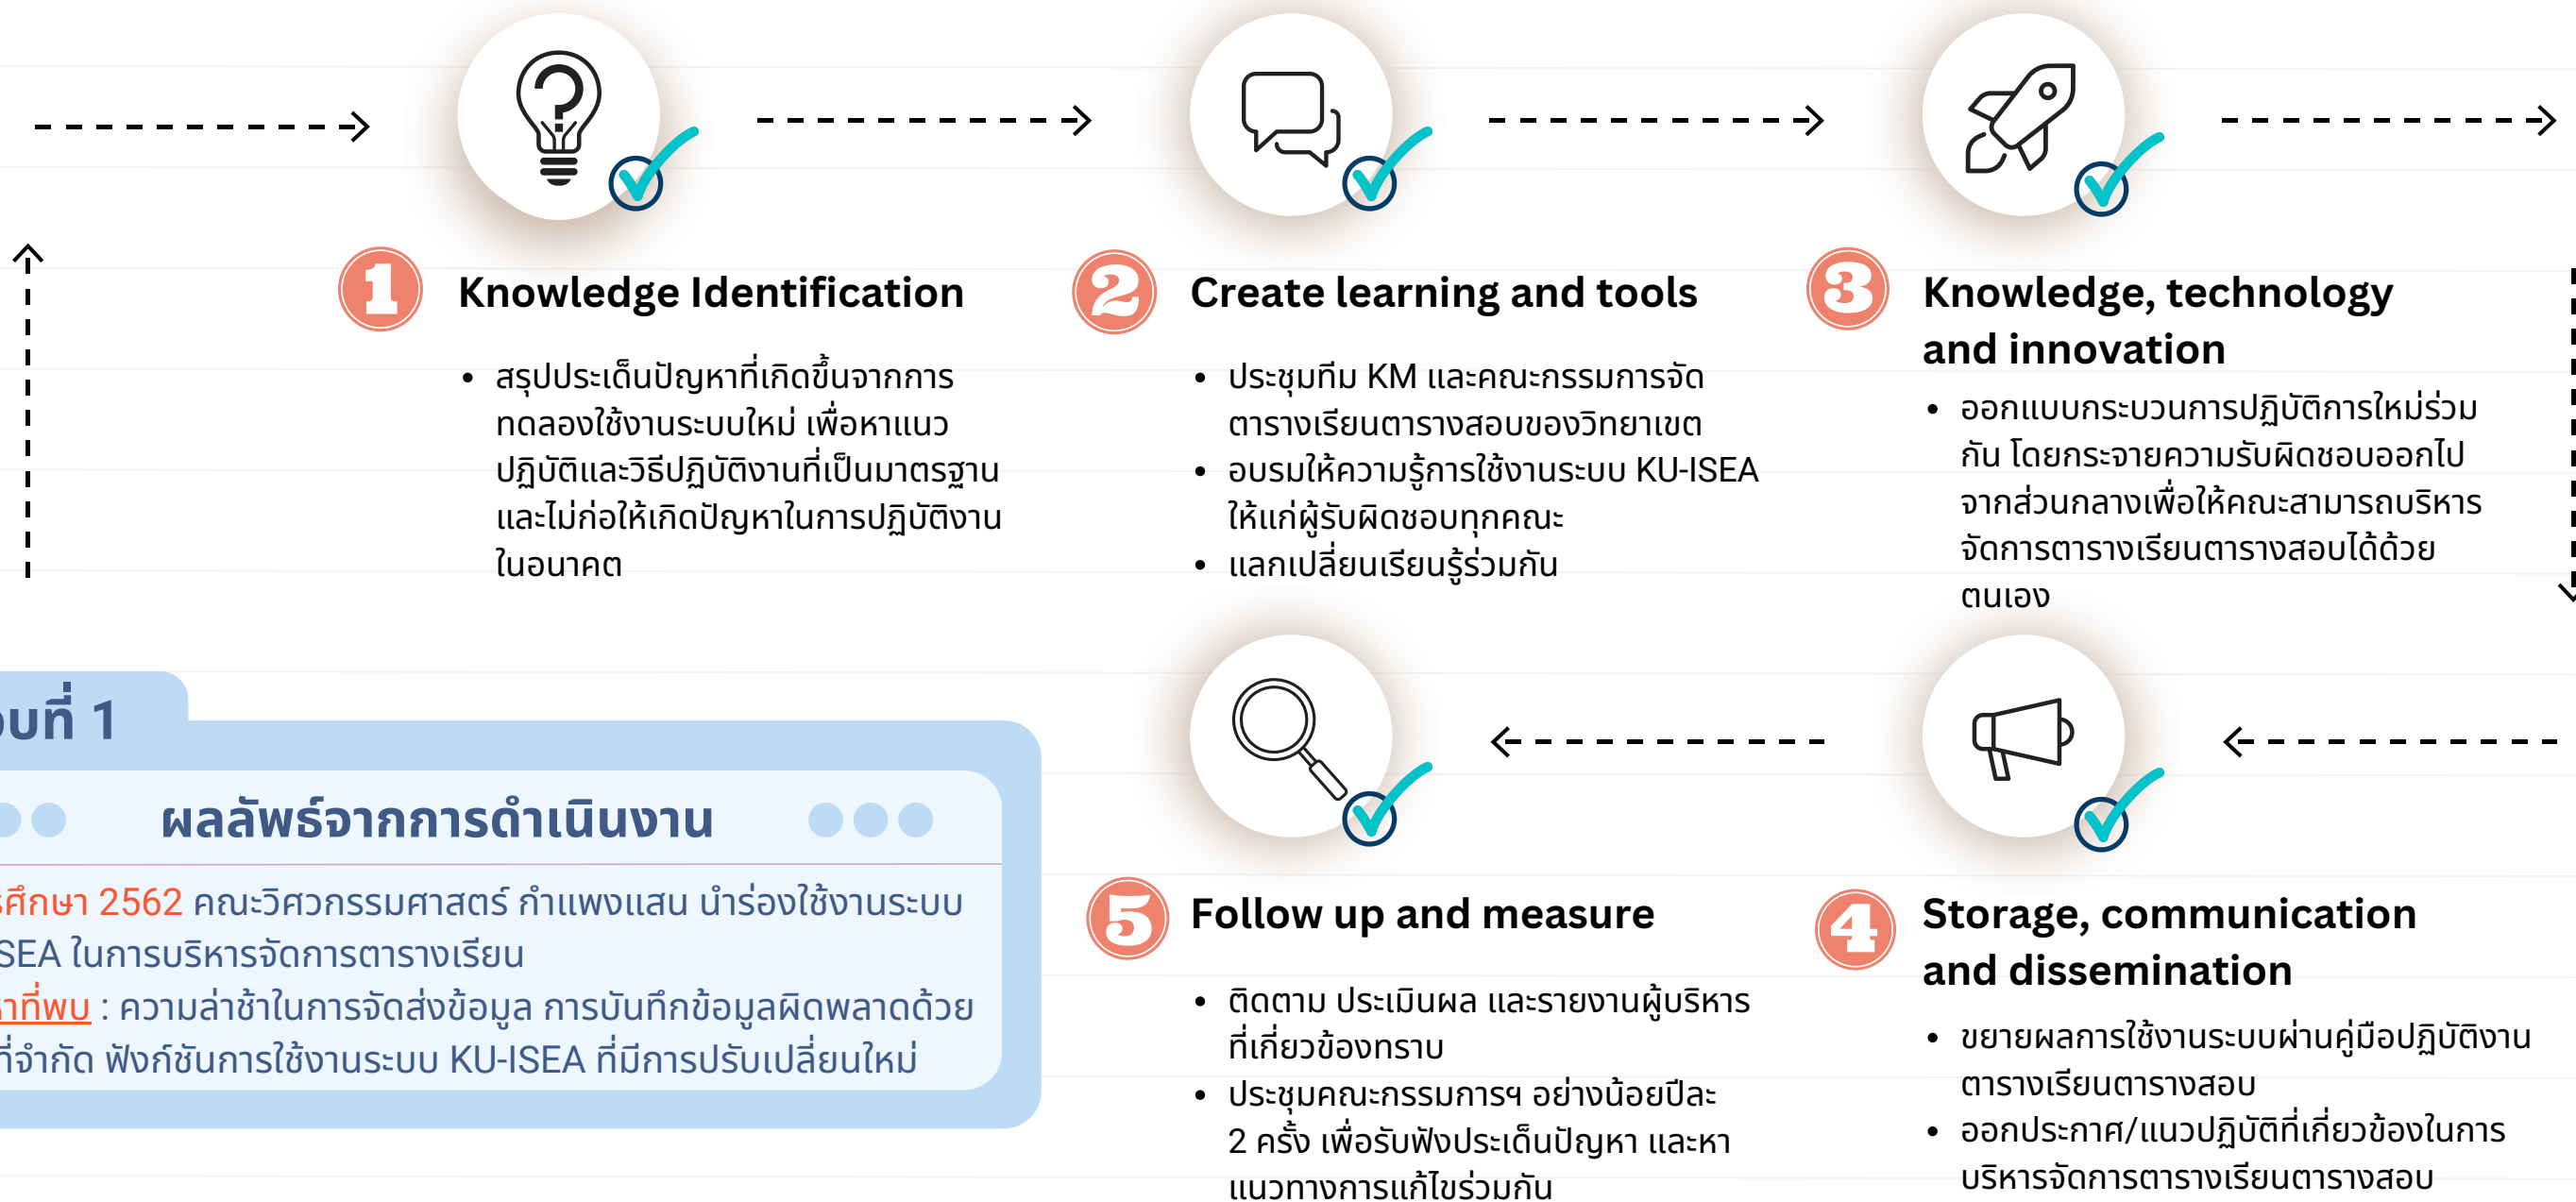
1 Knowledge Identification

• สรุปประเด็นปัญหาที่เกิดขึ้นจากการทดลองใช้งานระบบใหม่ เพื่อหาแนวปฏิบัติและวิธีปฏิบัติงานที่เป็นมาตรฐาน และไม่ก่อให้เกิดปัญหาในการปฏิบัติงานในอนาคต

2 Create learning and tools

• ประชุมทีม KM และคณะกรรมการจัดตารางเรียนตารางสอบของวิทยาเขต
• อบรมให้ความรู้การใช้งานระบบ KU-ISEA ให้แก่ผู้รับผิดชอบทุกคณะ
• แลกเปลี่ยนเรียนรู้ร่วมกัน

3 Knowledge, technology and innovation

• ออกแบบกระบวนการปฏิบัติการใหม่ร่วมกัน โดยกระจายความรับผิดชอบออกไปจากส่วนกลางเพื่อให้คณะสามารถบริหารจัดการตารางเรียนตารางสอบได้ด้วยตนเอง

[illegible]บที่ 1

ผลลัพธ์จากการดำเนินงาน

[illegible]ศึกษา 2562 คณะวิศวกรรมศาสตร์ กำแพงแสน นำร่องใช้งานระบบ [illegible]SEA ในการบริหารจัดการตารางเรียน
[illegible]าที่พบ : ความล่าช้าในการจัดส่งข้อมูล การบันทึกข้อมูลผิดพลาดด้วย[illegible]ที่จำกัด ฟังก์ชันการใช้งานระบบ KU-ISEA ที่มีการปรับเปลี่ยนใหม่

5 Follow up and measure

• ติดตาม ประเมินผล และรายงานผู้บริหารที่เกี่ยวข้องทราบ
• ประชุมคณะกรรมการฯ อย่างน้อยปีละ 2 ครั้ง เพื่อรับฟังประเด็นปัญหา และหาแนวทางการแก้ไขร่วมกัน

4 Storage, communication and dissemination

• ขยายผลการใช้งานระบบผ่านคู่มือปฏิบัติงานตารางเรียนตารางสอบ
• ออกประกาศ/แนวปฏิบัติที่เกี่ยวข้องในการบริหารจัดการตารางเรียนตารางสอบ